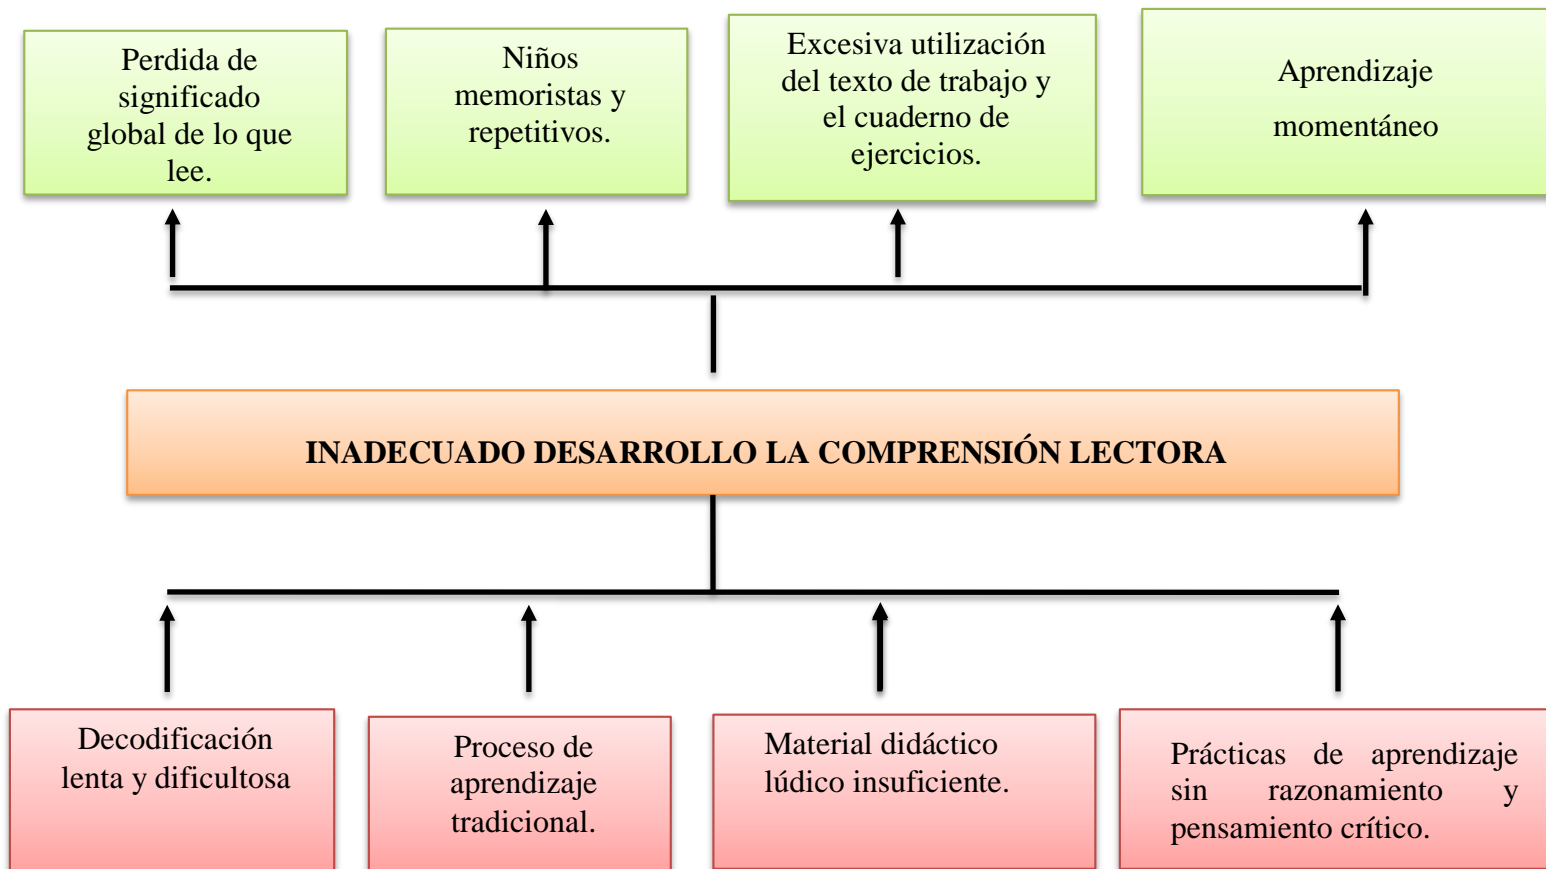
Perdida de significado global de lo que lee.

Niños memoristas y repetitivos.

Excesiva utilización del texto de trabajo y el cuaderno de ejercicios.

Aprendizaje momentáneo

INADECUADO DESARROLLO LA COMPRENSIÓN LECTORA

Decodificación lenta y dificultosa

Proceso de aprendizaje tradicional.

Material didáctico lúdico insuficiente.

Prácticas de aprendizaje sin razonamiento y pensamiento crítico.